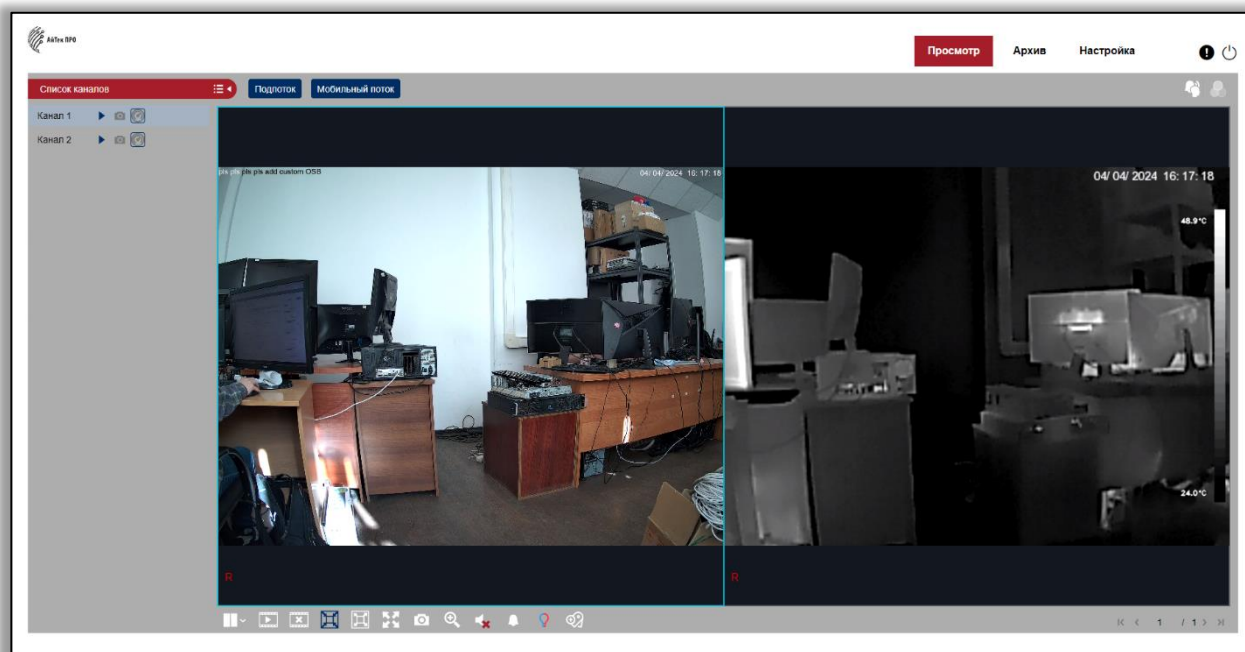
АйТек ПРО

Просмотр Архив Настройка

Список каналов

Подпоток Мобильный поток

Канал 1

Канал 2

pls pls pls add custom OSS

04/ 04/ 2024 16: 17: 18

04/ 04/ 2024 16: 17: 18

48.9°C

24.0°C

R

R

1 / 1